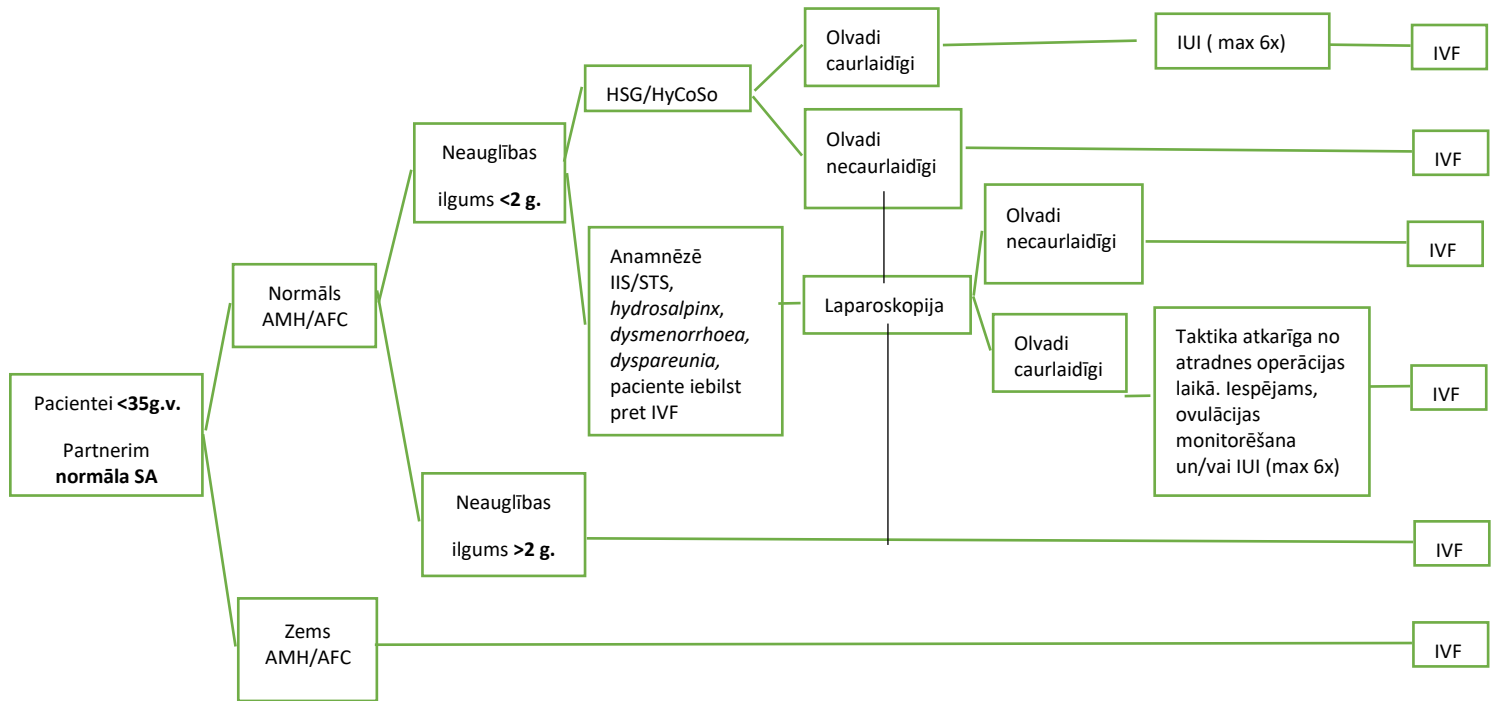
Pacientei **<35g.v.**

Partnerim **normāla SA**

Normāls AMH/AFC

Zems AMH/AFC

Neauglības

ilgums **<2 g.**

Neauglības

ilgums **>2 g.**

HSG/HyCoSo

Anamnēzē IIS/STS, *hydrosalpinx*, *dysmenorrhoea, dyspareunia,* paciente iebilst pret IVF

Olvadi caurlaidīgi

Olvadi necaurlaidīgi

Laparoskopija

Olvadi necaurlaidīgi

Olvadi caurlaidīgi

IUI ( max 6x)

Taktika atkarīga no atradnes operācijas laikā. Iespējams, ovulācijas monitorēšana un/vai IUI (max 6x)

IVF

IVF

IVF

IVF

IVF

IVF